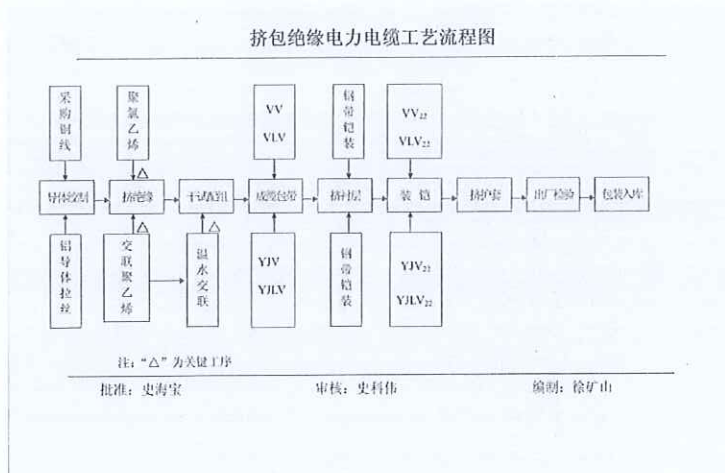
挤包绝缘电力电缆工艺流程图

采购铜线

聚氯乙烯

VV
VLV

铜带铠装

$VV_{22}$
$VLV_{22}$

导体绞制

挤绝缘 △

干试配组 △

成缆包带

挤衬层

装铠

挤护套

出厂检验

包装入库

铝导体拉丝

交联聚乙烯

温水交联

YJV
YJLV

钢带铠装

$YJV_{22}$
$YJLV_{22}$

注："△"为关键工序

批准：史海宝

审核：史科伟

编制：徐矿山